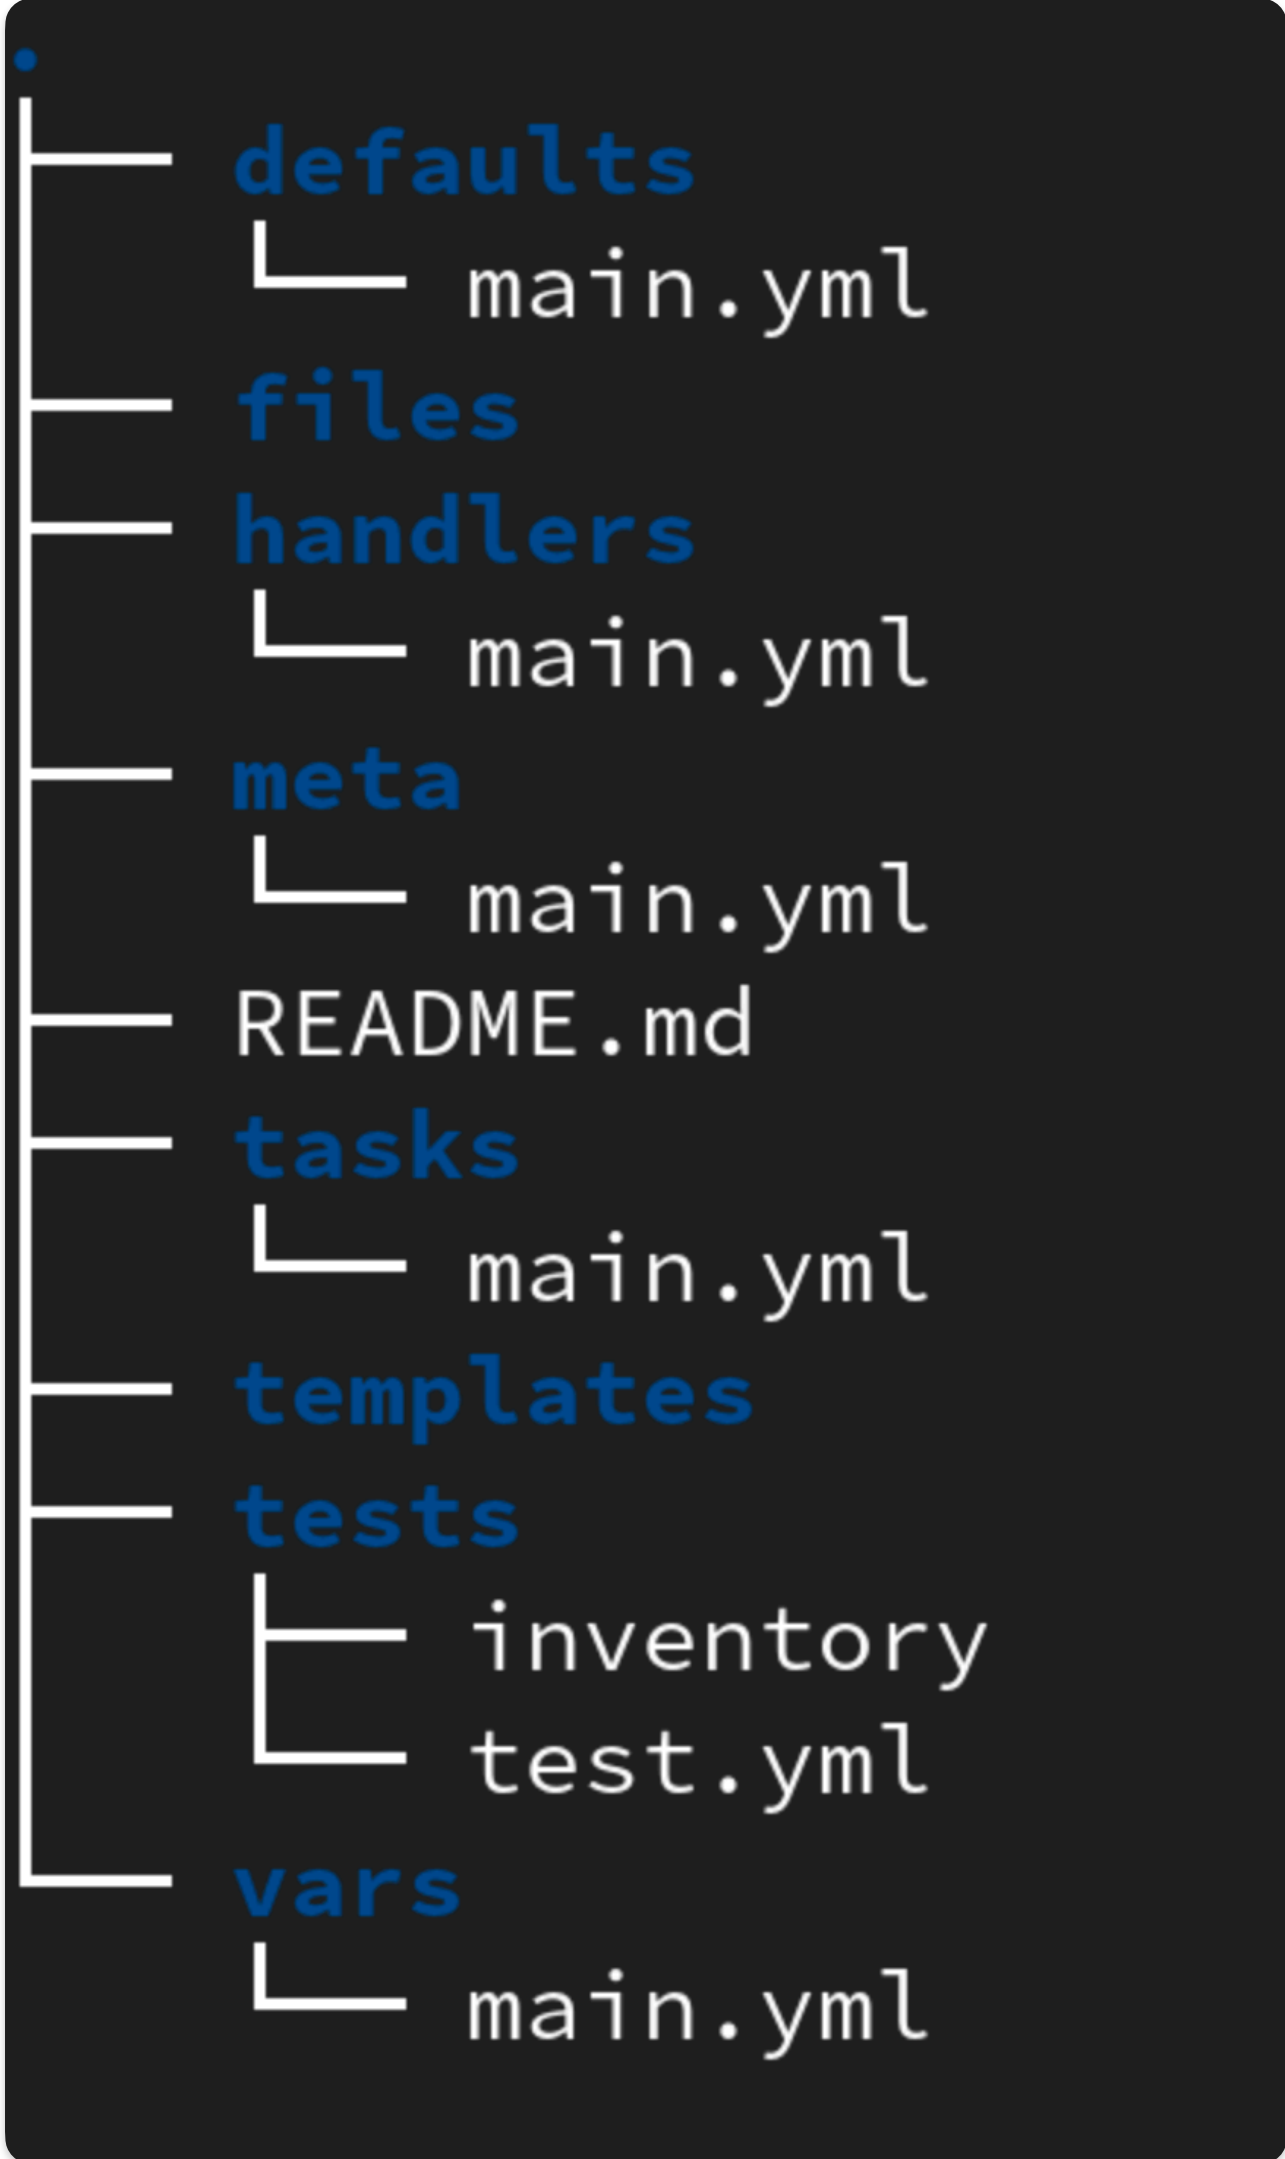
.
├── defaults
│   └── main.yml
├── files
├── handlers
│   └── main.yml
├── meta
│   └── main.yml
├── README.md
├── tasks
│   └── main.yml
├── templates
├── tests
│   ├── inventory
│   └── test.yml
└── vars
    └── main.yml